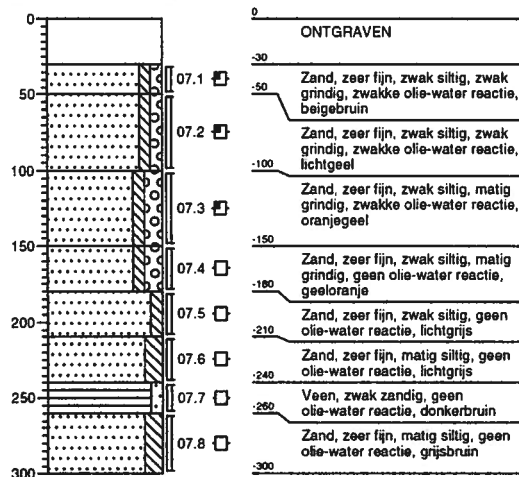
0
50
100
150
200
250
300

07.1
07.2
07.3
07.4
07.5
07.6
07.7
07.8

0
ONTGRAVEN
-30
Zand, zeer fijn, zwak siltig, zwak grindig, zwakke olie-water reactie, beigebruin
-50
Zand, zeer fijn, zwak siltig, zwak grindig, zwakke olie-water reactie, lichtgeel
-100
Zand, zeer fijn, zwak siltig, matig grindig, zwakke olie-water reactie, oranjegeel
-150
Zand, zeer fijn, zwak siltig, matig grindig, geen olie-water reactie, geeloranje
-180
Zand, zeer fijn, zwak siltig, geen olie-water reactie, lichtgrijs
-210
Zand, zeer fijn, matig siltig, geen olie-water reactie, lichtgrijs
-240
Veen, zwak zandig, geen olie-water reactie, donkerbruin
-260
Zand, zeer fijn, matig siltig, geen olie-water reactie, grijsbruin
-300